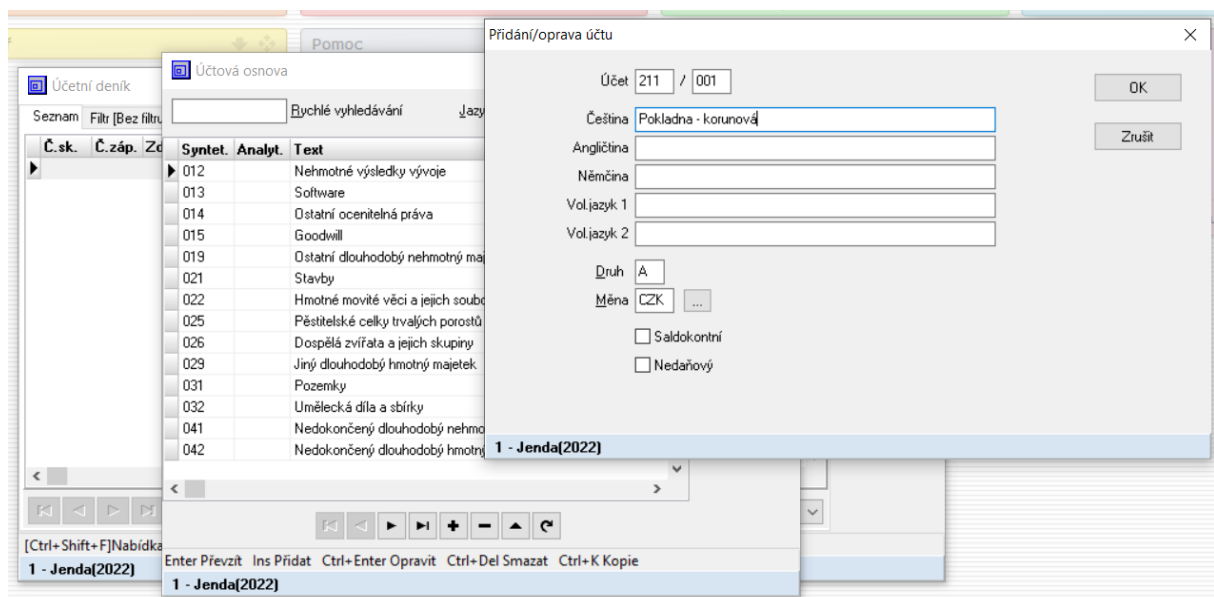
Pomoc

Účetní deník

Seznam Filtr [Bez filtru

Č.sk. Č.záp. Zd

[Ctrl+Shift+F]Nabídka

1 - Jenda(2022)

Účtová osnova

Rychlé vyhledávání Jazy

| Syntet. | Analyt. | Text |
|---|---|---|
| 012 | | Nehmotné výsledky vývoje |
| 013 | | Software |
| 014 | | Ostatní ocenitelná práva |
| 015 | | Goodwill |
| 019 | | Ostatní dlouhodobý nehmotný maj |
| 021 | | Stavby |
| 022 | | Hmotné movité věci a jejich soubo |
| 025 | | Pěstitelské celky trvalých porostů |
| 026 | | Dospělá zvířata a jejich skupiny |
| 029 | | Jiný dlouhodobý hmotný majetek |
| 031 | | Pozemky |
| 032 | | Umělecká díla a sbírky |
| 041 | | Nedokončený dlouhodobý nehmo |
| 042 | | Nedokončený dlouhodobý hmotn |

Enter Převzít Ins Přidat Ctrl+Enter Opravit Ctrl+Del Smazat Ctrl+K Kopie

1 - Jenda(2022)

Přidání/oprava účtu

Účet 211 / 001

Čeština Pokladna - korunová

Angličtina

Němčina

Vol.jazyk 1

Vol.jazyk 2

Druh A

Měna CZK ...

Saldokontní

Nedaňový

OK

Zrušit

1 - Jenda(2022)